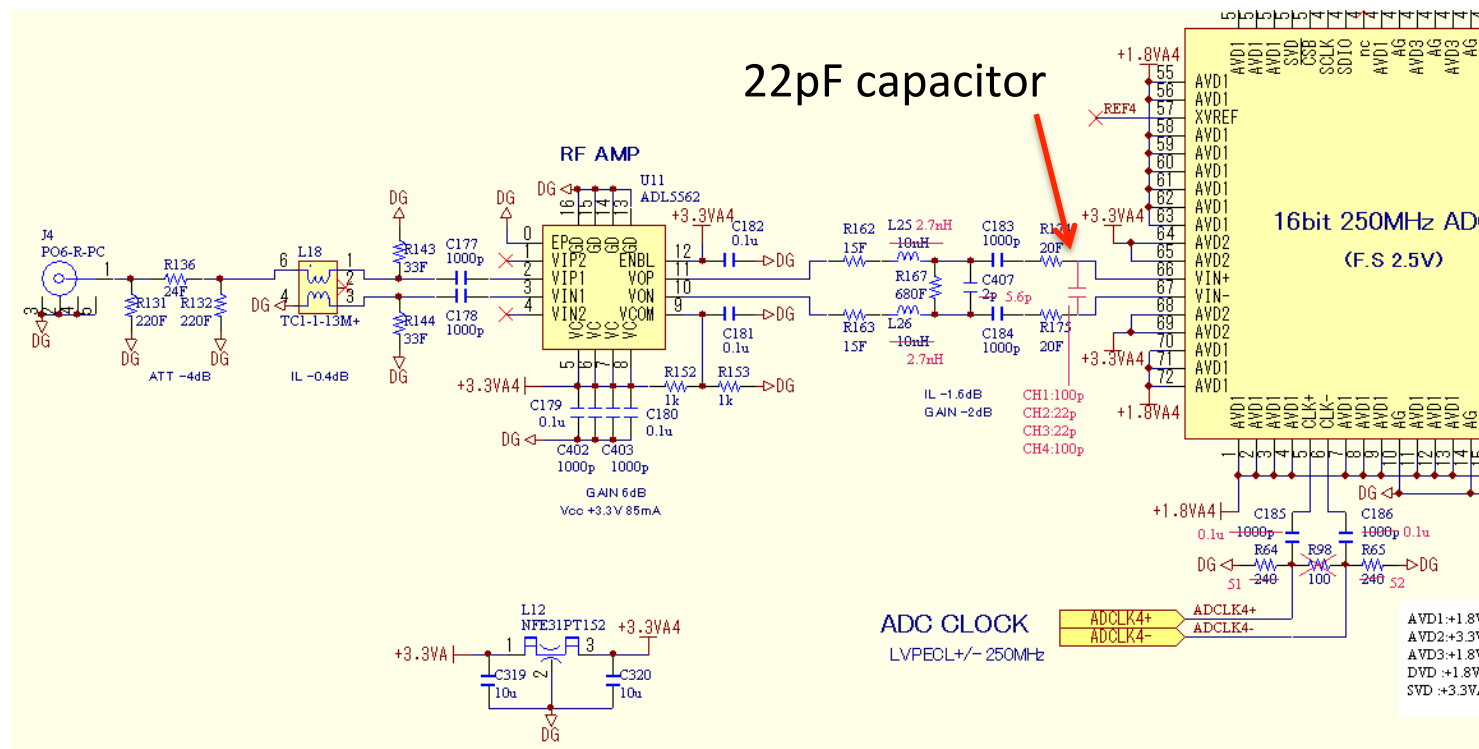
22pF capacitor

RF AMP

J4
PO6-R-PC
1
R136
24F
R131
220F
R132
220F
DG
DG
DG
ATT -4dB

L18
6 1
4 3
2
DG
TC1-1-13M+
IL -0.4dB

DG
R143
33F
C177
1000p
C178
1000p
R144
33F
DG

DG
DG
U11
ADL5562
16 15 14 13
GD GD GD GD
0 EP
1 VIP2
2 VIP1
3 VIN1
4 VIN2
ENBL 12
VOP 11
VON 10
VCOM 9
VC VC VC VC
5 6 7 8
+3.3VA4
C182
0.1u
DG
C181
0.1u
DG
+3.3VA4
R152
1k
R153
1k
DG
C179
0.1u
C180
0.1u
DG
C402
1000p
C403
1000p
GAIN 6dB
Vcc +3.3V 85mA

R162
15F
L25 2.7nH
10nH
C183
1000p
R174
20F
R167
680F
C407
2p 5.6p
R163
15F
L26
10nH
2.7nH
C184
1000p
R175
20F
IL -1.6dB
GAIN -2dB
CH1:100p
CH2:22p
CH3:22p
CH4:100p

+1.8VA4
REF4
+3.3VA4
+3.3VA4
+1.8VA4
55 AVD1
56 AVD1
57 XVREF
58 AVD1
59 AVD1
60 AVD1
61 AVD1
62 AVD1
63 AVD1
64 AVD2
65 AVD2
66 VIN+
67 VIN-
68 AVD2
69 AVD2
70 AVD1
71 AVD1
72 AVD1
AVD1 AVD1 AVD1 SVD CSB SCLK SDIO nc AVD1 AG AVD3 AG AG
16bit 250MHz AD
(F.S 2.5V)
AVD1 AVD1 AVD1 AVD1 CLK+ CLK- AVD1 AVD1 AG AG AVD1 AVD1 AG
1 2 3 4 5 6 7 8 9 10 11 12 13 14 15
DG
+1.8VA4
C185
0.1u 1000p
C186
1000p 0.1u
DG
R64
240
51
R98
100
R65
240 52
DG

ADC CLOCK
LVPECL+/- 250MHz
ADCLK4+
ADCLK4-
ADCLK4+
ADCLK4-

AVD1:+1.8V
AVD2:+3.3V
AVD3:+1.8V
DVD :+1.8V
SVD :+3.3V

L12
NFE31PT152
+3.3VA
1
3
2
+3.3VA4
C319
10u
C320
10u
DG